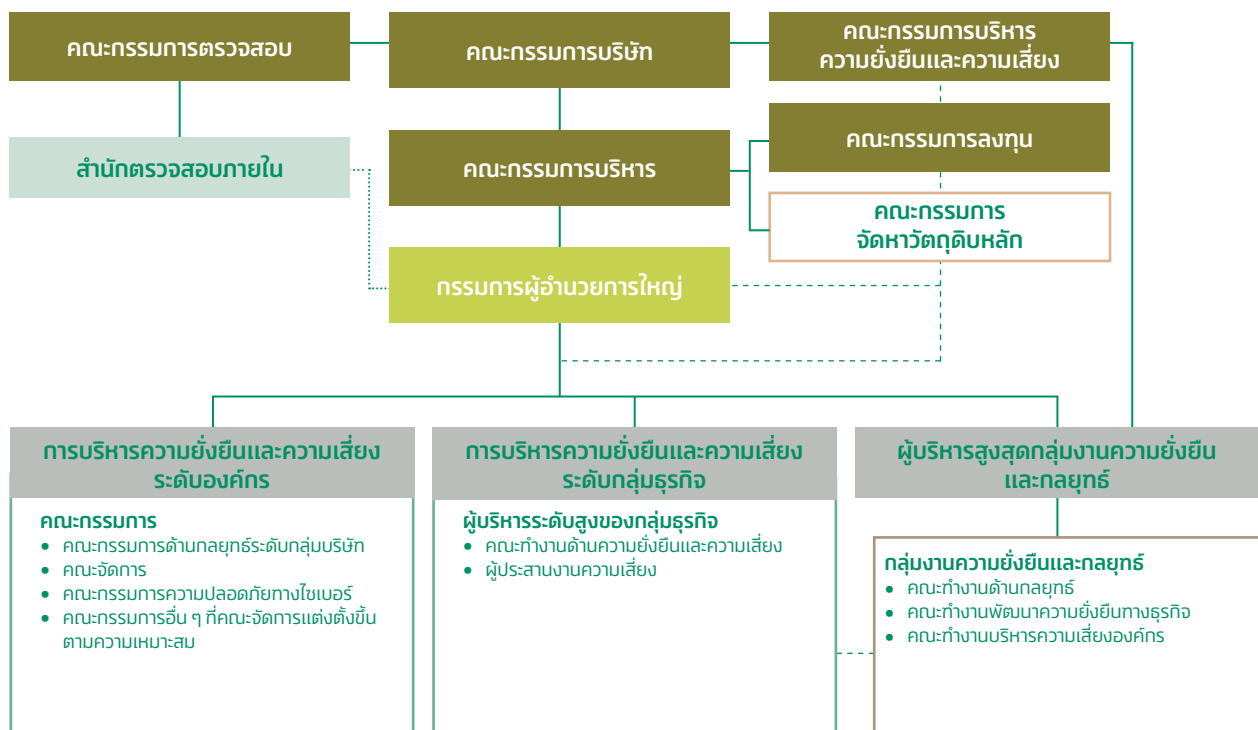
คณะกรรมการตรวจสอบ

คณะกรรมการบริษัท

คณะกรรมการบริหารความยั่งยืนและความเสี่ยง

สำนักตรวจสอบภายใน

คณะกรรมการบริหาร

คณะกรรมการลงทุน

คณะกรรมการจัดหาวัตถุดิบหลัก

กรรมการผู้อำนวยการใหญ่

การบริหารความยั่งยืนและความเสี่ยงระดับองค์กร

คณะกรรมการ
- คณะกรรมการด้านกลยุทธ์ระดับกลุ่มบริษัท
- คณะจัดการ
- คณะกรรมการความปลอดภัยทางไซเบอร์
- คณะกรรมการอื่น ๆ ที่คณะจัดการแต่งตั้งขึ้นตามความเหมาะสม

การบริหารความยั่งยืนและความเสี่ยงระดับกลุ่มธุรกิจ

ผู้บริหารระดับสูงของกลุ่มธุรกิจ
- คณะทำงานด้านความยั่งยืนและความเสี่ยง
- ผู้ประสานงานความเสี่ยง

ผู้บริหารสูงสุดกลุ่มงานความยั่งยืนและกลยุทธ์

กลุ่มงานความยั่งยืนและกลยุทธ์
- คณะทำงานด้านกลยุทธ์
- คณะทำงานพัฒนาความยั่งยืนทางธุรกิจ
- คณะทำงานบริหารความเสี่ยงองค์กร